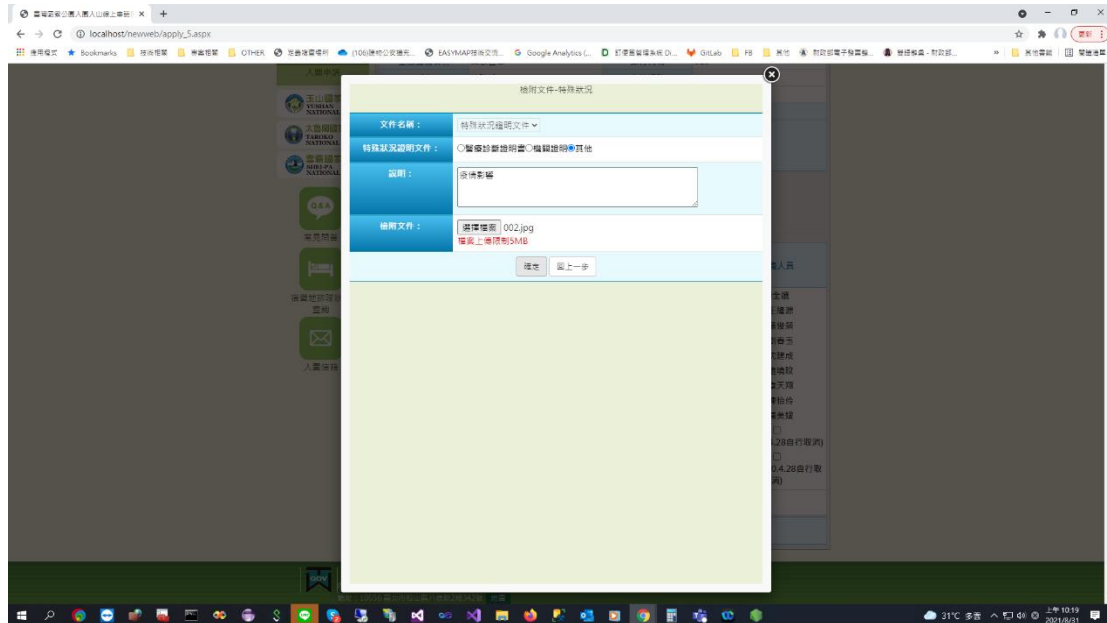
臺灣國家公園入園入山線上申請 ×

localhost/newweb/apply_5.aspx

應用程式 Bookmarks 技術相關 專案相關 OTHER 放置處理區 (106)師範公發展... EASYMAP技術文件... Google Analytics (... 訂便當管理系統 Di... GitLab FB 其他 財政部電子發票整... 發票兌獎 - 財政部... 其他書籤 閱讀清單

入園申請

玉山國家公園 YUSHAN NATIONAL

太魯閣國家公園 TAROKO NATIONAL

雪霸國家公園 SHEI-PA NATIONAL

Q&A

常見問題

住宿地點預約查詢

入園須知

檢附文件-特殊狀況

| 文件名稱： | 特殊狀況證明文件 |
|---|---|
| 特殊狀況證明文件： | ○醫療診斷證明書○相關證明◉其他 |
| 說明： | 疫情影響 |
| 檢附文件： | 選擇檔案 002.jpg 檔案上傳限制5MB |

確定 回上一步

隊人員

0.4.28自行取消)

0.4.28自行取消)

31°C 多雲 上午 10:19 2021/8/31